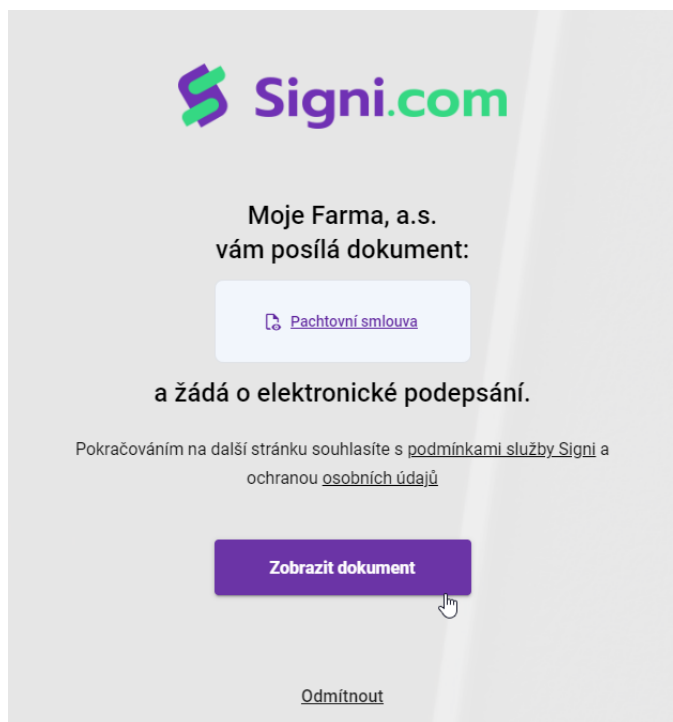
Signi.com

Moje Farma, a.s.
vám posílá dokument:

Pachtovní smlouva

a žádá o elektronické podepsání.

Pokračováním na další stránku souhlasíte s podmínkami služby Signi a ochranou osobních údajů

Zobrazit dokument

Odmítnout